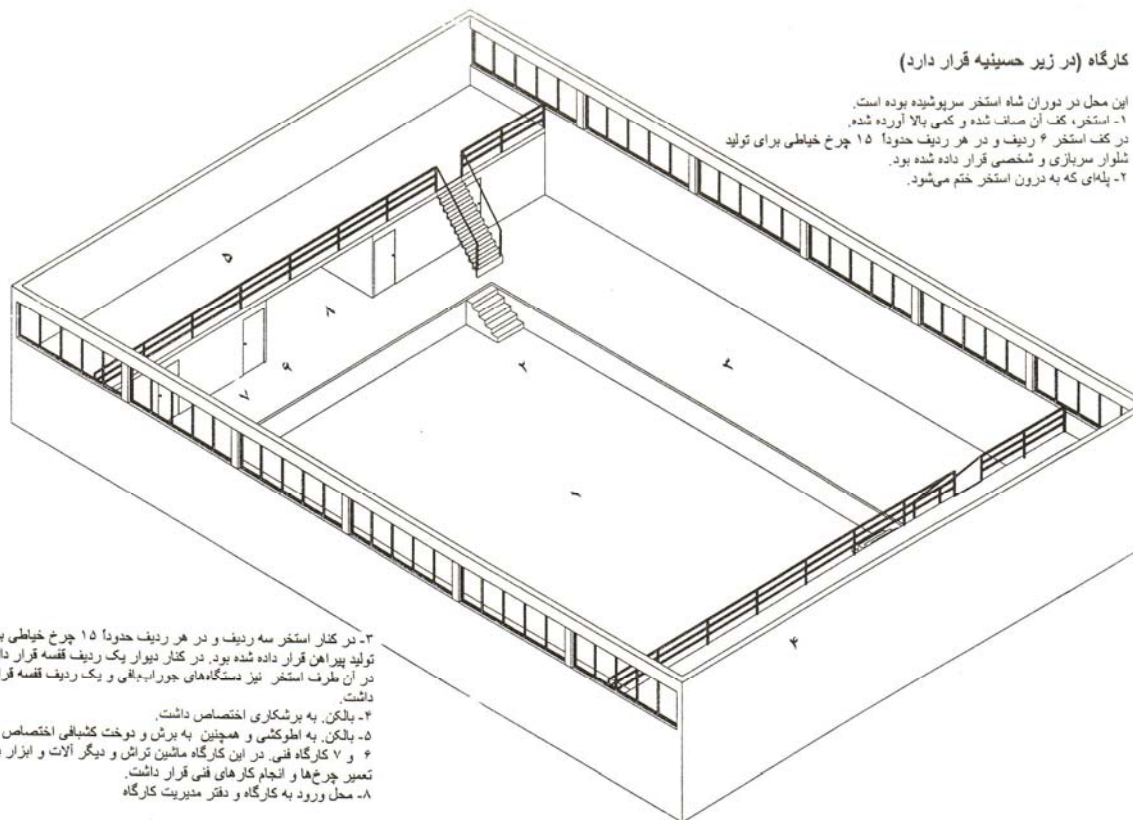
کارگاه (در زیر حسینیه قرار دارد)

این محل در دوران شاه استخر سرپوشیده بوده است.
۱- استخر، کف آن صاف شده و کمی بالا آورده شده.
در کف استخر ۶ ردیف و در هر ردیف حدوداً ۱۵ چرخ خیاطی برای تولید شلوار سربازی و شخصی قرار داده شده بود.
۲- پله‌ای که به درون استخر ختم می‌شود.

۵
۸
۶
۷
۲
۳
۱
۴

۳- در کنار استخر سه ردیف و در هر ردیف حدوداً ۱۵ چرخ خیاطی ب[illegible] تولید پیراهن قرار داده شده بود. در کنار دیوار یک ردیف قفسه قرار دا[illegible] در آن طرف استخر نیز دستگاه‌های جوراب‌بافی و یک ردیف قفسه قر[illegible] داشت.
۴- بالکن. به برشکاری اختصاص داشت.
۵- بالکن. به اطوکشی و همچنین به برش و دوخت کشبافی اختصاص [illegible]
۶ و ۷ کارگاه فنی. در این کارگاه ماشین تراش و دیگر آلات و ابزار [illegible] تعمیر چرخ‌ها و انجام کارهای فنی قرار داشت.
۸- محل ورود به کارگاه و دفتر مدیریت کارگاه